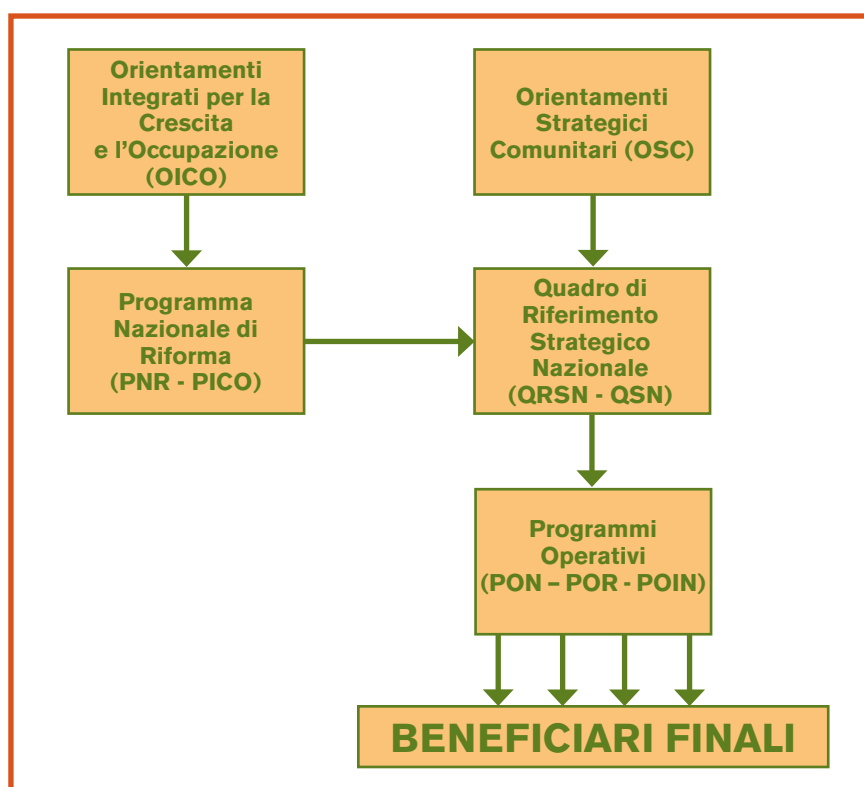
Orientamenti Integrati per la Crescita e l'Occupazione (OICO)

Orientamenti Strategici Comunitari (OSC)

Programma Nazionale di Riforma (PNR - PICO)

Quadro di Riferimento Strategico Nazionale (QRSN - QSN)

Programmi Operativi (PON – POR - POIN)

BENEFICIARI FINALI